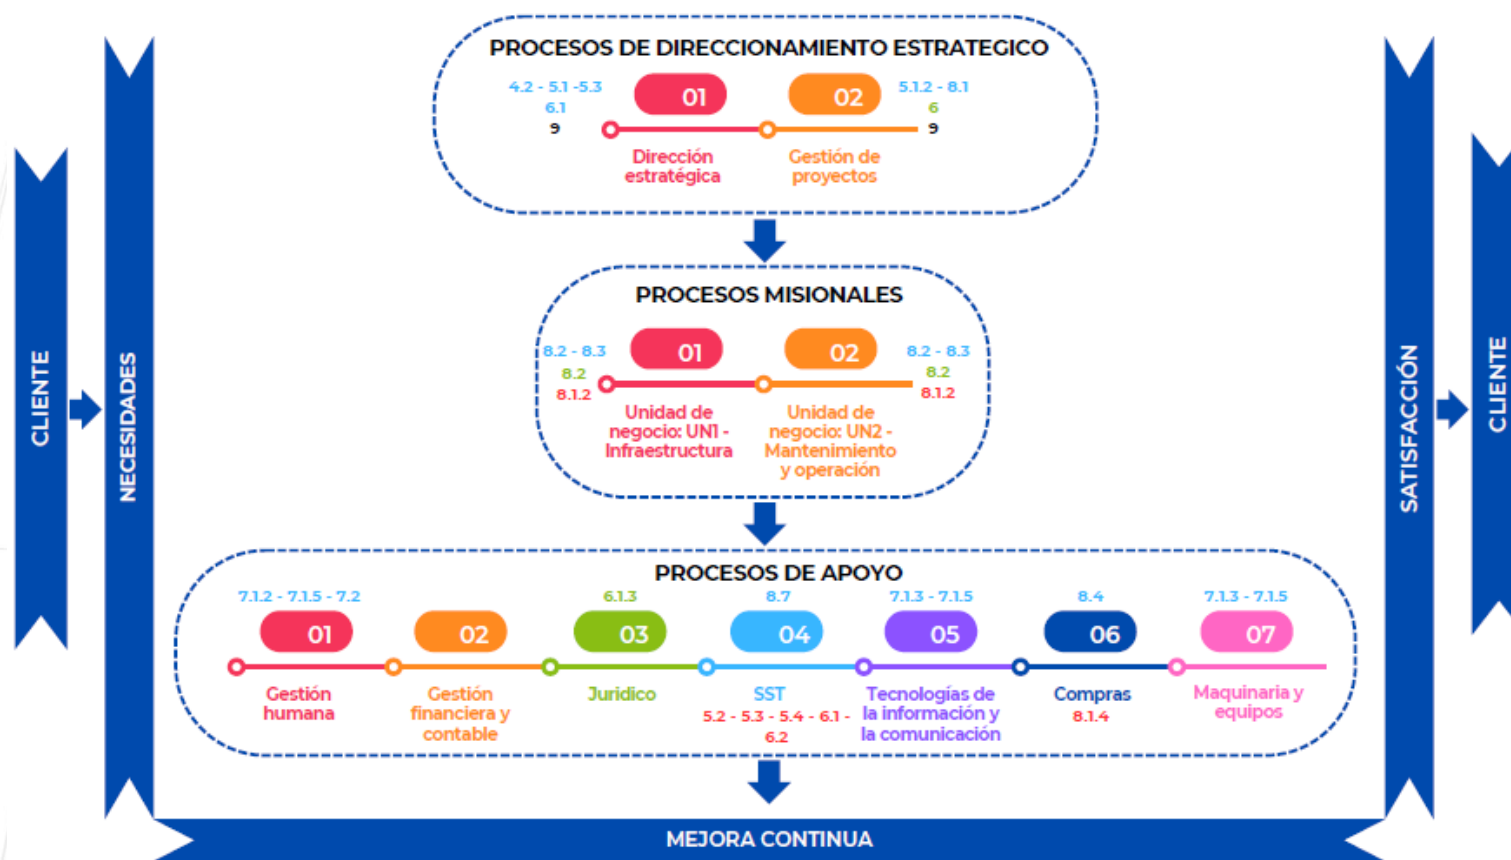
CLIENTE

NECESIDADES

PROCESOS DE DIRECCIONAMIENTO ESTRATEGICO

4.2 - 5.1 -5.3
6.1
9

01

02

5.1.2 - 8.1
6
9

Dirección estratégica

Gestión de proyectos

PROCESOS MISIONALES

8.2 - 8.3
8.2
8.1.2

01

02

8.2 - 8.3
8.2
8.1.2

Unidad de negocio: UN1 - Infraestructura

Unidad de negocio: UN2 - Mantenimiento y operación

PROCESOS DE APOYO

7.1.2 - 7.1.5 - 7.2
01
Gestión humana

02
Gestión financiera y contable

6.1.3
03
Juridico

8.7
04
SST
5.2 - 5.3 - 5.4 - 6.1 - 6.2

7.1.3 - 7.1.5
05
Tecnologías de la información y la comunicación

8.4
06
Compras
8.1.4

7.1.3 - 7.1.5
07
Maquinaria y equipos

MEJORA CONTINUA

SATISFACCIÓN

CLIENTE